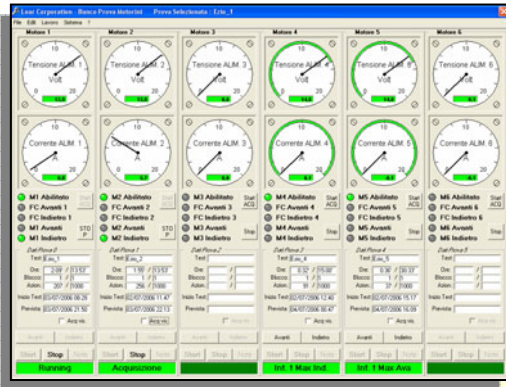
Lesi Corporation - Banco Prova Motorini     Prova Selezionata : Ezio_1

File  Edit  Lavoro  Sistema  ?

Motore 1

Tensione ALIM. 1

Volt

Corrente ALIM. 1

A

M1 Abilitato
FC Avanti 1
FC Indietro 1
M1 Avanti
M1 Indietro

Start
STOP

Dati Prova 1

Test: Ezio_1
Ore: 2.09 / 13.52
Blocco: 1 / 1
Azion.: 207 / 1000
Inizio Test: 02/07/2006 09.28
Prevista: 02/07/2006 21.50

Acq. vis.

Avanti   Indietro

Start   Stop   Note

Running

Motore 2

Tensione ALIM. 2

Volt

Corrente ALIM. 2

A

M2 Abilitato
FC Avanti 2
FC Indietro 2
M2 Avanti
M2 Indietro

Start
STOP

Dati Prova 2

Test: Ezio_2
Ore: 1.98 / 13.53
Blocco: 1 / 1
Azion.: 256 / 1000
Inizio Test: 02/07/2006 11.47
Prevista: 02/07/2006 22.13

Acq. vis.

Avanti   Indietro

Start   Stop   Note

Acquisizione

Motore 3

Tensione ALIM. 3

Volt

Corrente ALIM. 3

A

M3 Abilitato
FC Avanti 3
FC Indietro 3
M3 Avanti
M3 Indietro

Start
ACQ
Stop

Dati Prova 3

Test:
Ore: /
Blocco: /
Azion.: /
Inizio Test:
Prevista:

Acq. vis.

Avanti   Indietro

Start   Stop   Note

Motore 4

Tensione ALIM. 4

Volt

Corrente ALIM. 4

A

M4 Abilitato
FC Avanti 4
FC Indietro 4
M4 Avanti
M4 Indietro

Start
ACQ
Stop

Dati Prova 4

Test: Ezio_4
Ore: 0.32 / 15.00
Blocco: 1 / 1
Azion.: 91 / 1000
Inizio Test: 02/07/2006 12.40
Prevista: 02/07/2006 08.47

Acq. vis.

Avanti   Indietro

Start   Stop   Note

Inf. 1 Max Ind.

Motore 5

Tensione ALIM. 5

Volt

Corrente ALIM. 5

A

M5 Abilitato
FC Avanti 5
FC Indietro 5
M5 Avanti
M5 Indietro

Start
ACQ
Stop

Dati Prova 5

Test: Ezio_5
Ore: 0.30 / 30.37
Blocco: 1 / 1
Azion.: 37 / 1000
Inizio Test: 02/07/2006 15.17
Prevista: 02/07/2006 16.09

Acq. vis.

Avanti   Indietro

Start   Stop   Note

Inf. 1 Max Ava.

Motore 6

Tensione ALIM. 6

Volt

Corrente ALIM. 6

A

M6 Abilitato
FC Avanti 6
FC Indietro 6
M6 Avanti
M6 Indietro

Start
ACQ
Stop

Dati Prova 6

Test:
Ore: /
Blocco: /
Azion.: /
Inizio Test:
Prevista:

Acq. vis.

Avanti   Indietro

Start   Stop   Note